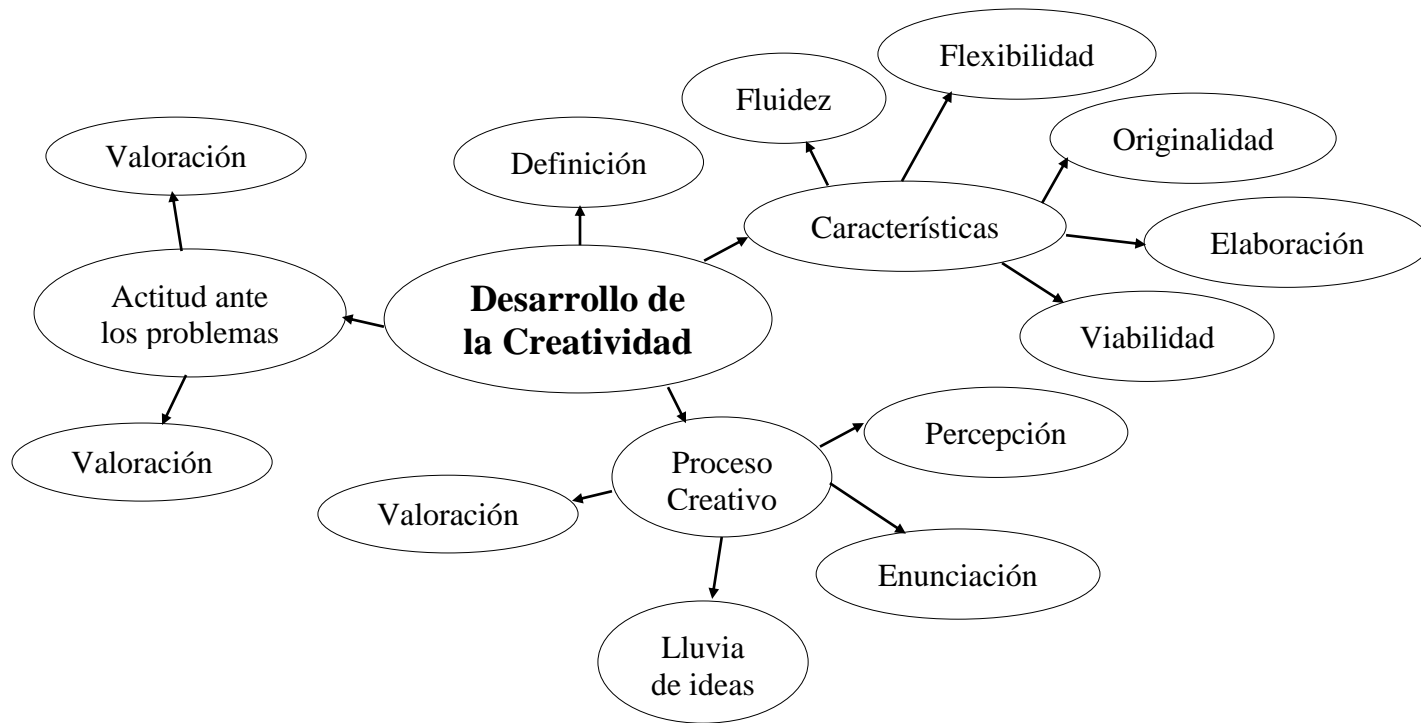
Flexibilidad

Fluidez

Valoración

Definición

Originalidad

Características

Elaboración

Actitud ante los problemas

Desarrollo de la Creatividad

Viabilidad

Valoración

Percepción

Proceso Creativo

Valoración

Enunciación

Lluvia de ideas